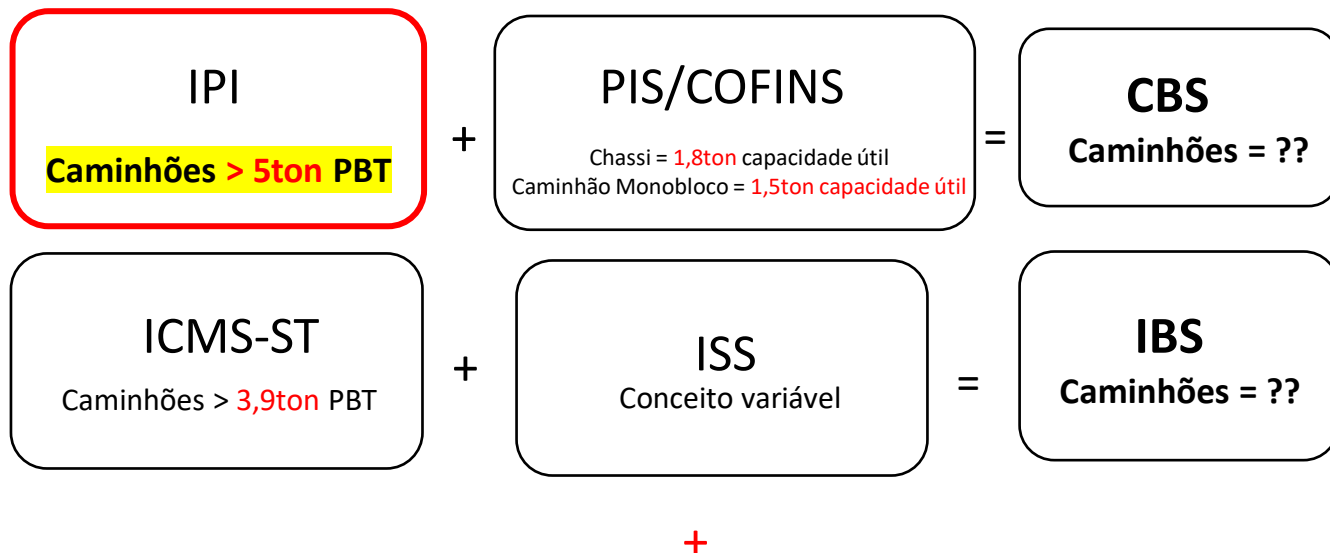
IPI

Caminhões > 5ton PBT

+

PIS/COFINS

Chassi = 1,8ton capacidade útil
Caminhão Monobloco = 1,5ton capacidade útil

=

CBS
Caminhões = ??

ICMS-ST

Caminhões > 3,9ton PBT

+

ISS
Conceito variável

=

IBS
Caminhões = ??

+